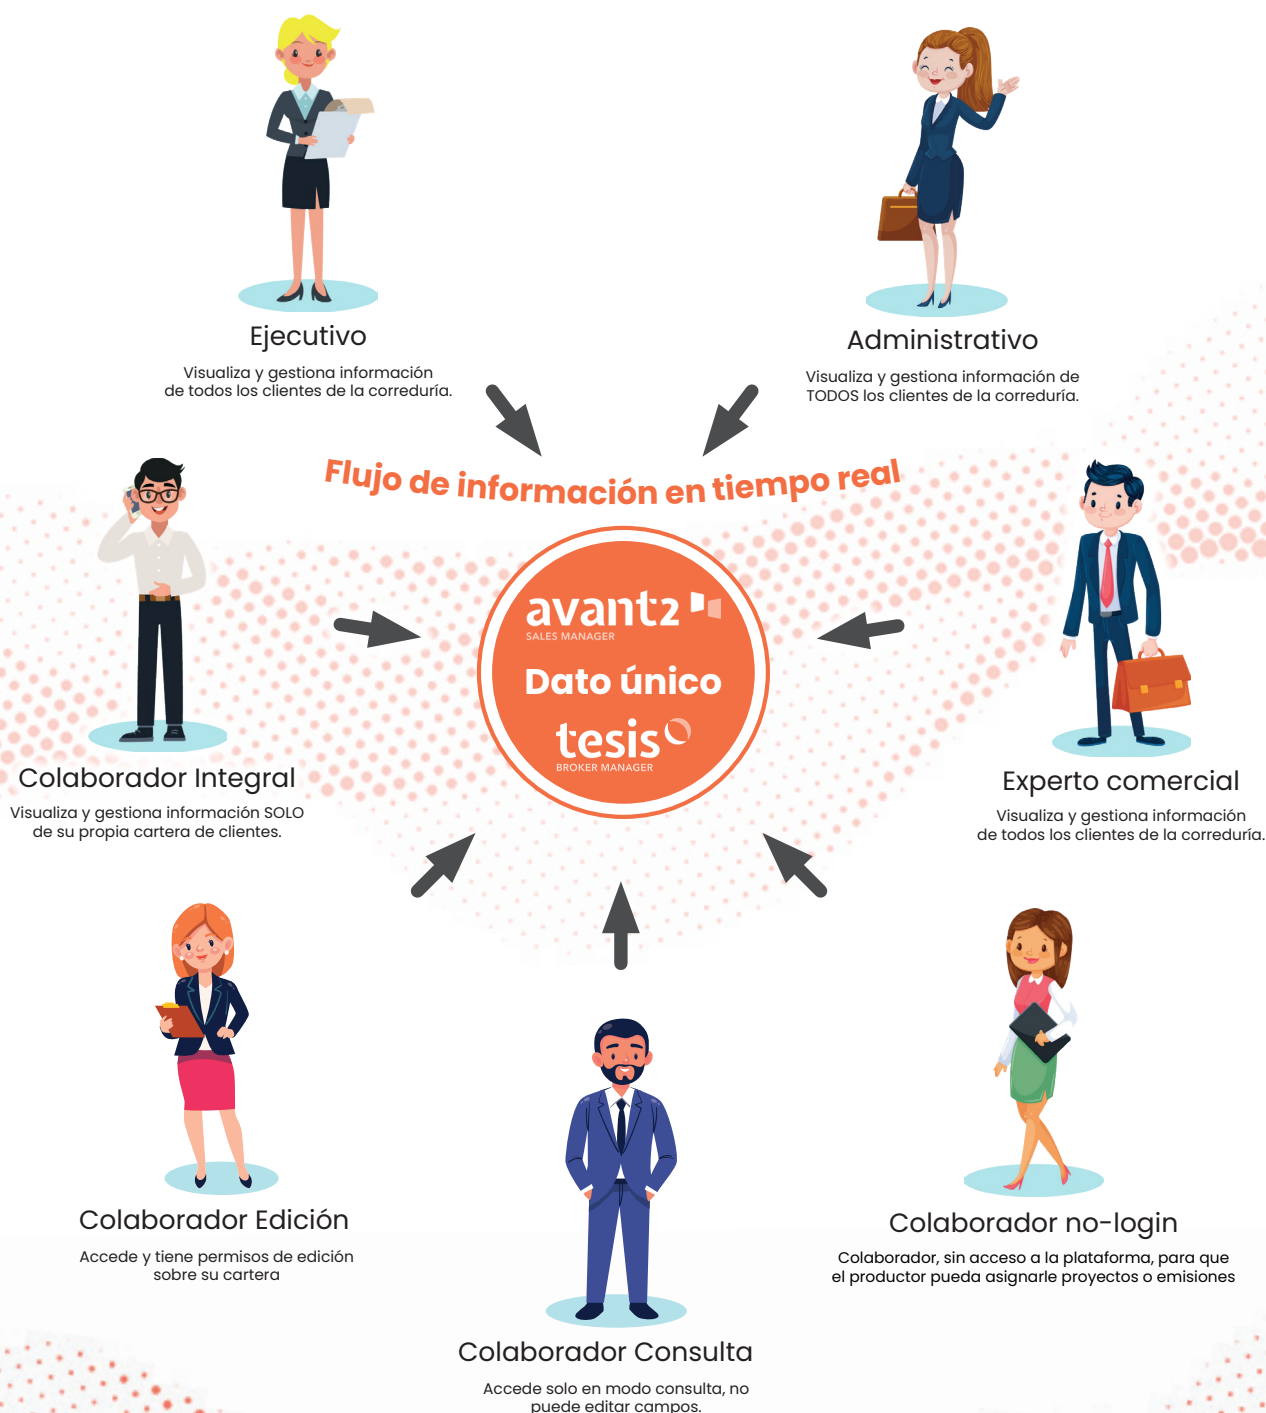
Ejecutivo

Visualiza y gestiona información de todos los clientes de la correduría.

Administrativo

Visualiza y gestiona información de TODOS los clientes de la correduría.

Flujo de información en tiempo real

avantz
SALES MANAGER

Dato único

tesis
BROKER MANAGER

Colaborador Integral

Visualiza y gestiona información SOLO de su propia cartera de clientes.

Experto comercial

Visualiza y gestiona información de todos los clientes de la correduría.

Colaborador Edición

Accede y tiene permisos de edición sobre su cartera

Colaborador no-login

Colaborador, sin acceso a la plataforma, para que el productor pueda asignarle proyectos o emisiones

Colaborador Consulta

Accede solo en modo consulta, no puede editar campos.